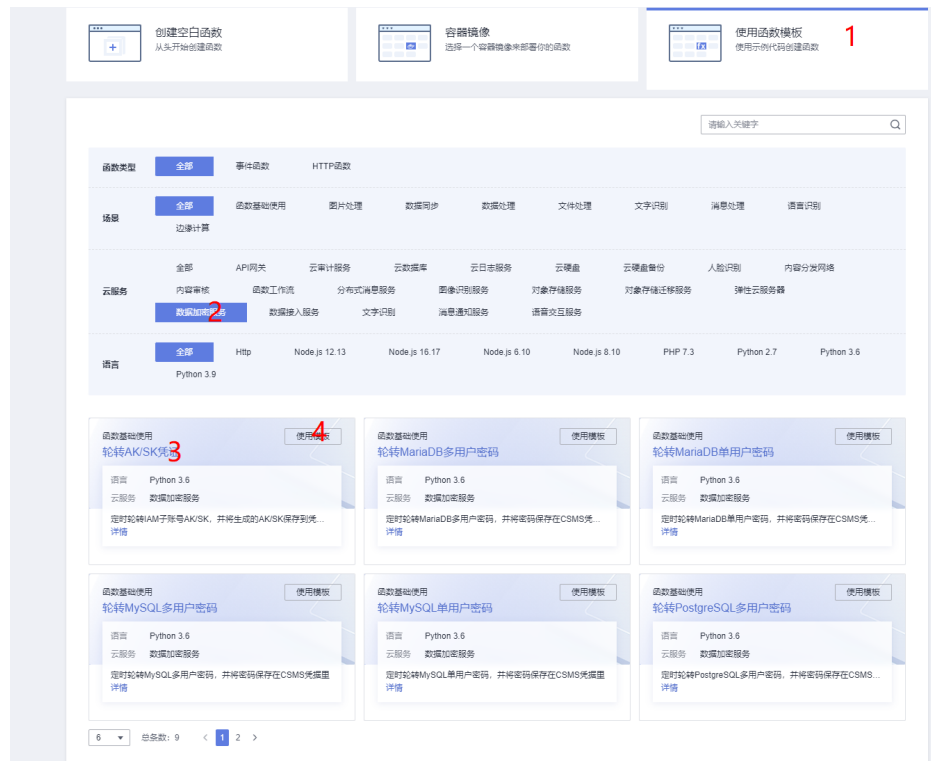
创建空白函数
从头开始创建函数

容器镜像
选择一个容器镜像来部署你的函数

使用函数模板
使用示例代码创建函数

1

请输入关键字

函数类型 全部 事件函数 HTTP函数

场景 全部 函数基础使用 图片处理 数据同步 数据处理 文件处理 文字识别 消息处理 语音识别 边缘计算

云服务 全部 API网关 云审计服务 云数据库 云日志服务 云硬盘 云硬盘备份 人脸识别 内容分发网络 内容审核 函数工作流 分布式消息服务 图像识别服务 对象存储服务 对象存储迁移服务 弹性云服务器 数据加密服务 数据接入服务 文字识别 消息通知服务 语音交互服务

2

语言 全部 Http Node.js 12.13 Node.js 16.17 Node.js 6.10 Node.js 8.10 PHP 7.3 Python 2.7 Python 3.6 Python 3.9

函数基础使用
使用模板
4
轮转AK/SK凭据
3
语言 Python 3.6
云服务 数据加密服务
定时轮转IAM子账号AK/SK，并将生成的AK/SK保存到凭...
详情

函数基础使用
使用模板
轮转MariaDB多用户密码
语言 Python 3.6
云服务 数据加密服务
定时轮转MariaDB多用户密码，并将密码保存在CSMS凭...
详情

函数基础使用
使用模板
轮转MariaDB单用户密码
语言 Python 3.6
云服务 数据加密服务
定时轮转MariaDB单用户密码，并将密码保存在CSMS凭...
详情

函数基础使用
使用模板
轮转MySQL多用户密码
语言 Python 3.6
云服务 数据加密服务
定时轮转MySQL多用户密码，并将密码保存在CSMS凭据里
详情

函数基础使用
使用模板
轮转MySQL单用户密码
语言 Python 3.6
云服务 数据加密服务
定时轮转MySQL单用户密码，并将密码保存在CSMS凭据里
详情

函数基础使用
使用模板
轮转PostgreSQL多用户密码
语言 Python 3.6
云服务 数据加密服务
定时轮转PostgreSQL多用户密码，并将密码保存在CSMS...
详情

6 总条数：9 < 1 2 >